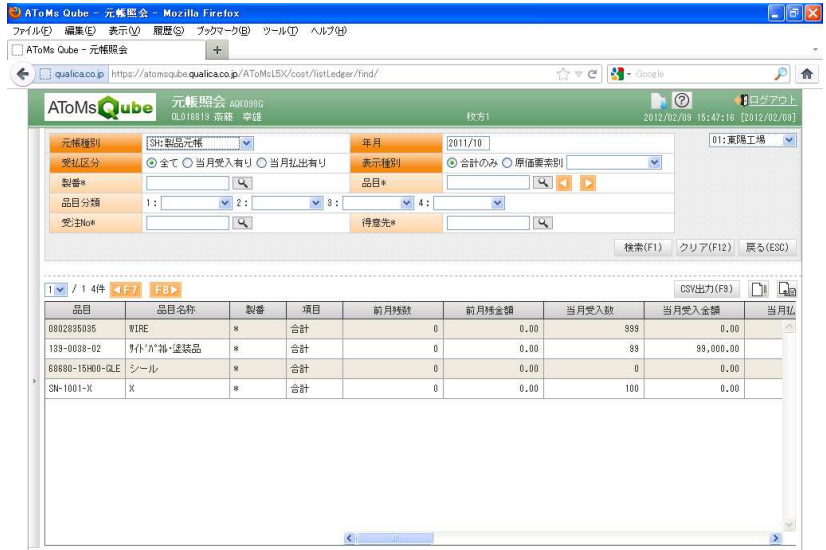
AToMs Qube - 元帳照会 - Mozilla Firefox

ファイル(F) 編集(E) 表示(V) 履歴(S) ブックマーク(B) ツール(T) ヘルプ(H)

AToMs Qube - 元帳照会 +

qualica.co.jp https://atomsqube.qualica.co.jp/AToMsL5X/cost/listLedger/find/

Google

AToMs Qube 元帳照会 AOK090G
0L018819 斎藤 幸雄
枚方1
ログアウト
2012/02/09 15:47:16 [2012/02/09]

元帳種別 SH:製品元帳
年月 2011/10
01:東陽工場
受払区分 ◉全て ○当月受入有り ○当月払出有り
表示種別 ◉合計のみ ○原価要素別
製番*
品目*
品目分類 1: 2: 3: 4:
受注No*
得意先*

検索(F1) クリア(F12) 戻る(ESC)

1 / 1 4件 F7 F8
CSV出力(F9)

| 品目 | 品目名称 | 製番 | 項目 | 前月残数 | 前月残金額 | 当月受入数 | 当月受入金額 | 当月払 |
|---|---|---|---|---|---|---|---|---|
| 0802835035 | WIRE | * | 合計 | 0 | 0.00 | 999 | 0.00 | |
| 139-0038-02 | ｻｲﾄﾞﾊﾟﾈﾙ-塗装品 | * | 合計 | 0 | 0.00 | 99 | 99,000.00 | |
| 68680-15H00-GLE | シール | * | 合計 | 0 | 0.00 | 0 | 0.00 | |
| SN-1001-X | X | * | 合計 | 0 | 0.00 | 100 | 0.00 | |